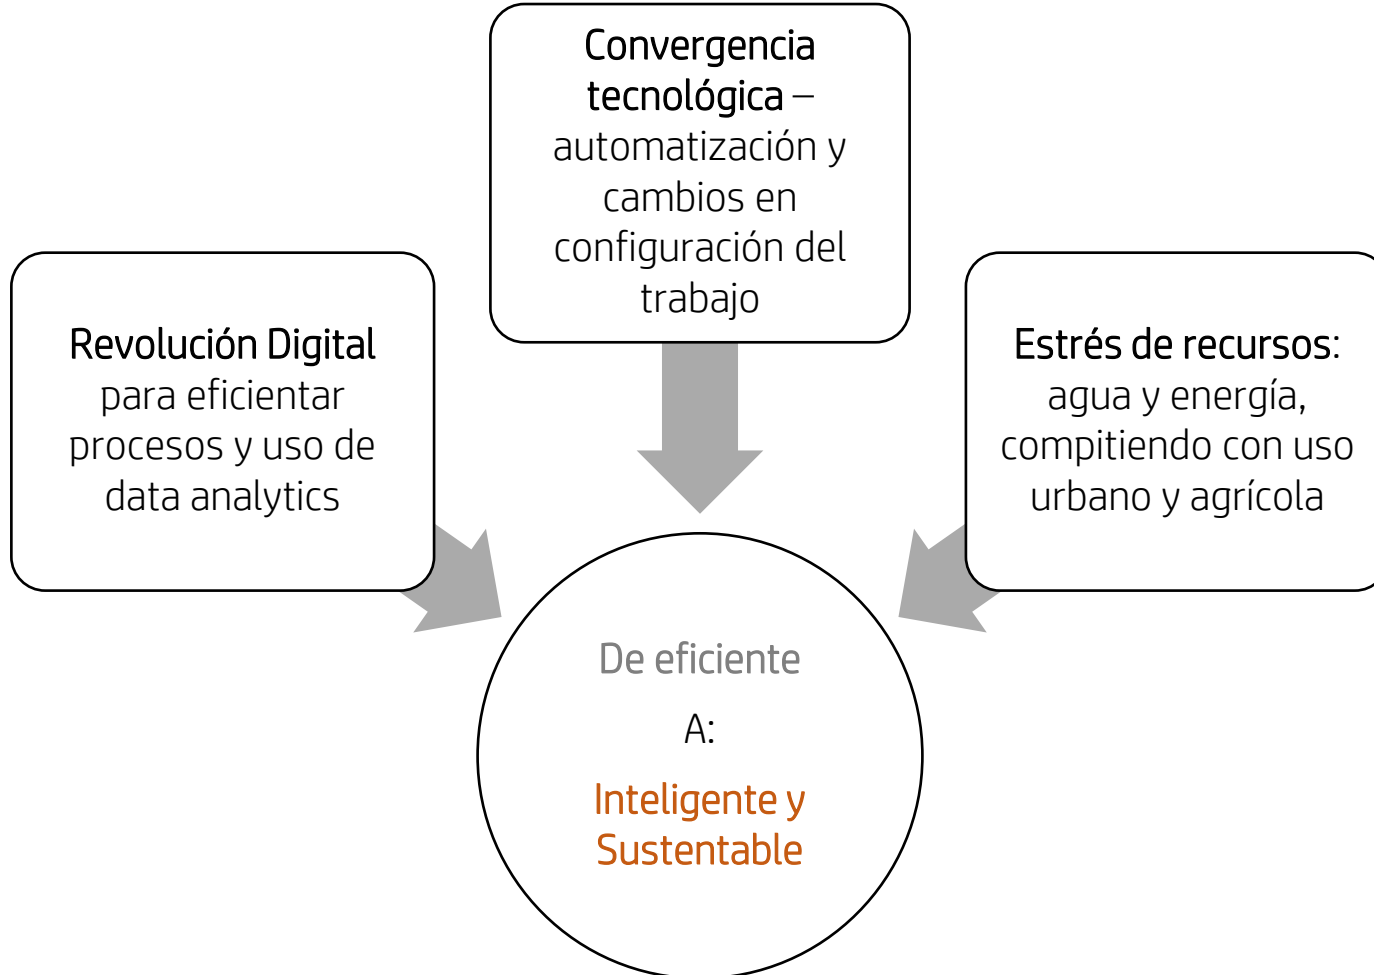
Convergencia tecnológica – automatización y cambios en configuración del trabajo

Revolución Digital para eficientar procesos y uso de data analytics

Estrés de recursos: agua y energía, compitiendo con uso urbano y agrícola

De eficiente

A:

Inteligente y Sustentable